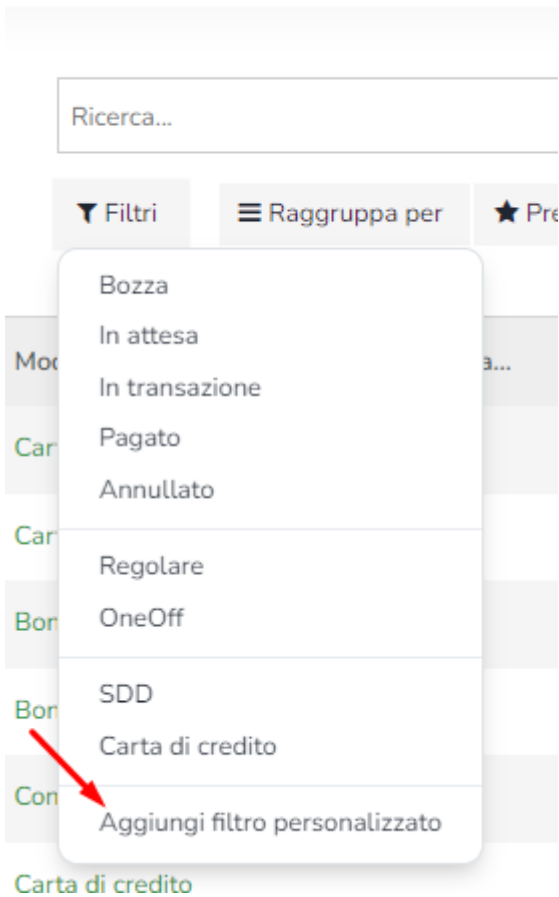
Ricerca...

Filtri

Raggruppa per

Pre

Mod

a...

Car

Car

Bon

Bon

Con

Carta di credito

Bozza

In attesa

In transazione

Pagato

Annullato

Regolare

OneOff

SDD

Carta di credito

Aggiungi filtro personalizzato